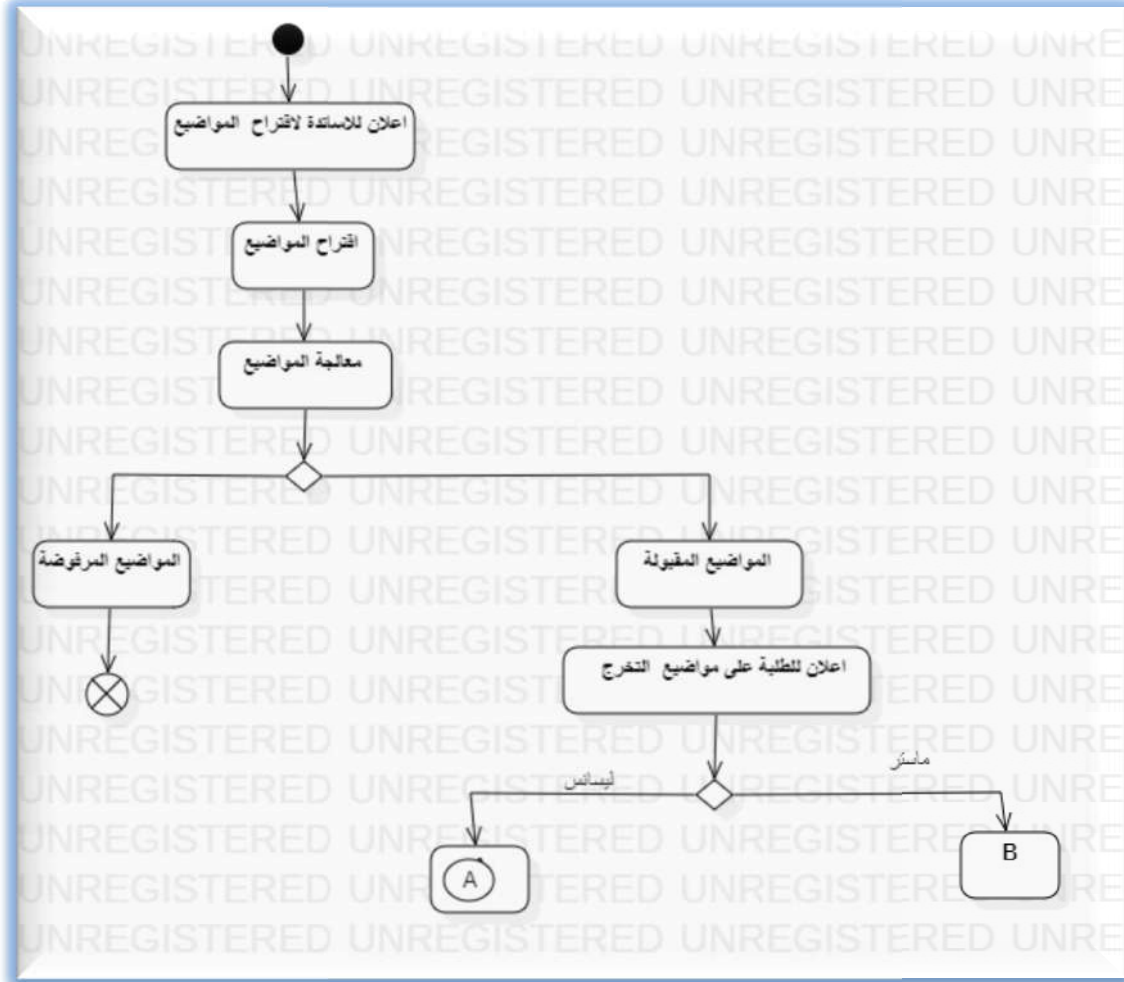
UNREGISTERED UNREGISTERED UNREGISTERED UNRE

اعلان للاساتذة لاقتراح المواضيع

اقتراح المواضيع

معالجة المواضيع

المواضيع المرفوضة

المواضيع المقبولة

اعلان للطلبة على مواضيع التخرج

ليسانس

ماستر

A

B